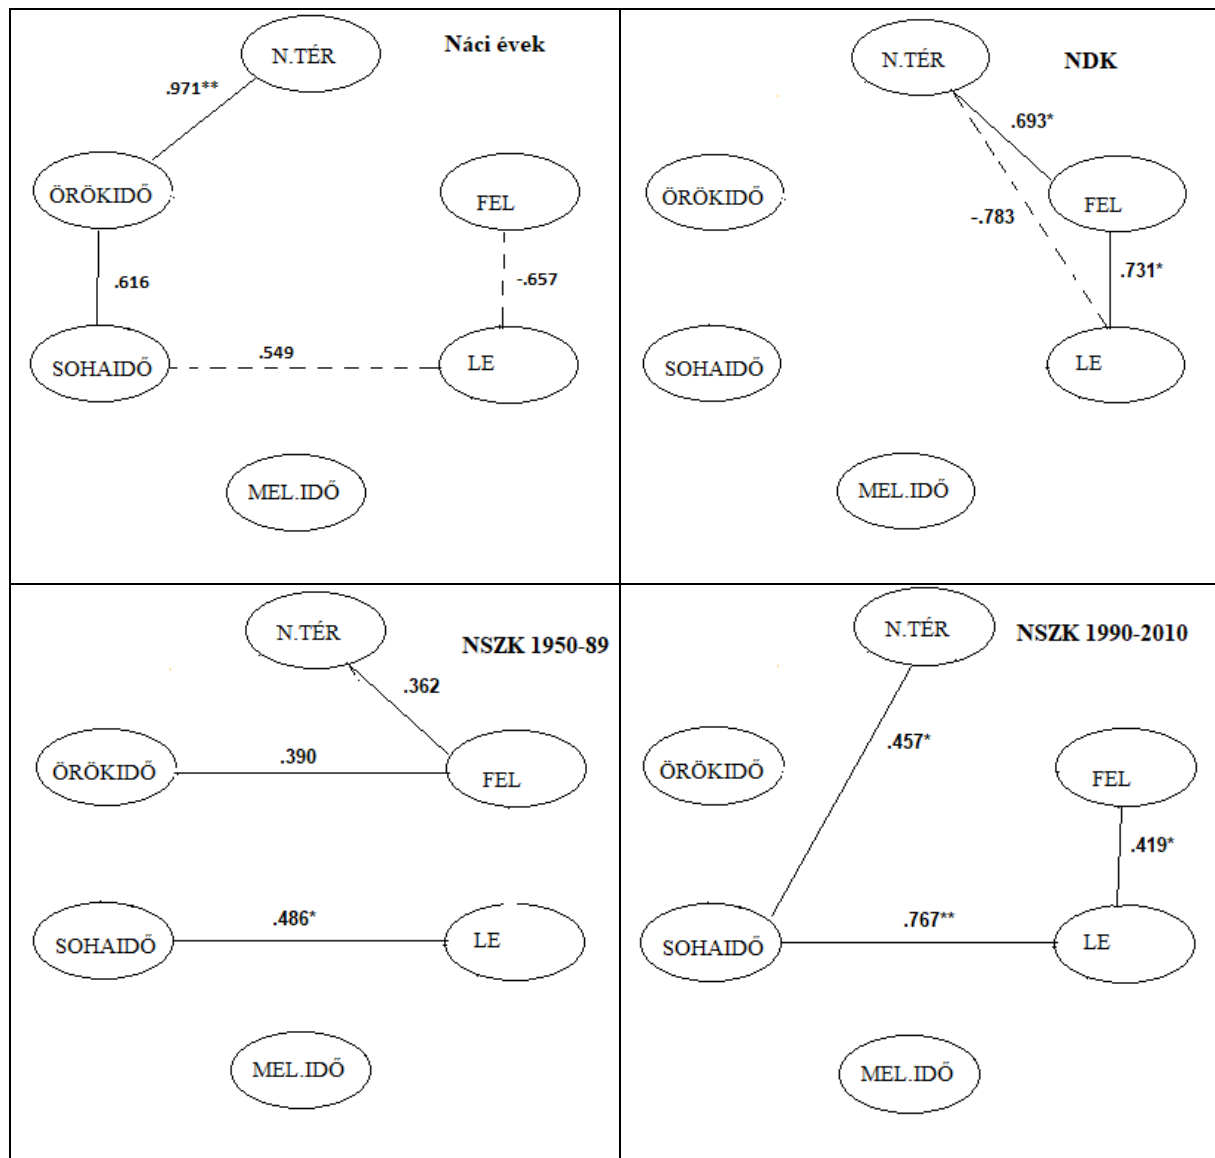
N.TÉR

Náci évek

.971**

ÖRÖKIDŐ

FEL

.616

-.657

SOHAIDŐ

.549

LE

MEL.IDŐ

N.TÉR

NDK

.693*

ÖRÖKIDŐ

FEL

-.783

.731*

SOHAIDŐ

LE

MEL.IDŐ

N.TÉR

NSZK 1950-89

.362

ÖRÖKIDŐ

.390

FEL

SOHAIDŐ

.486*

LE

MEL.IDŐ

N.TÉR

NSZK 1990-2010

.457*

ÖRÖKIDŐ

FEL

.419*

SOHAIDŐ

.767**

LE

MEL.IDŐ